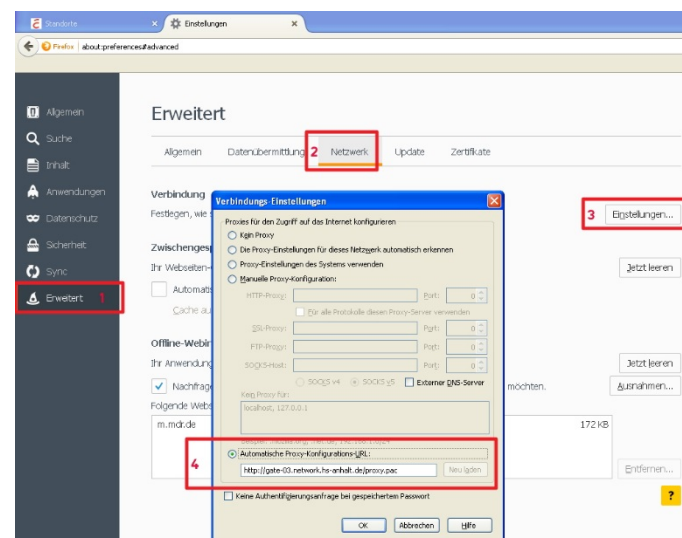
Standorte × Einstellungen ×

Firefox about:preferences#advanced

Allgemein
Suche
Inhalt
Anwendungen
Datenschutz
Sicherheit
Sync
Erweitert 1

Erweitert

Allgemein Datenübermittlung 2 Netzwerk Update Zertifikate

Verbindung
Festlegen, wie s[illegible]

3 Einstellungen...

Zwischengesp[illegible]
Ihr Webseiten-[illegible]
Automati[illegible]
Cache a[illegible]

Jetzt leeren

Offline-Webin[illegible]
Ihr Anwendung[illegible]
Nachfrage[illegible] möchten.
Folgende Webs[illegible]
m.mdr.de 172 KB

Jetzt leeren
Ausnahmen...
Entfernen...

Verbindungs-Einstellungen
Proxies für den Zugriff auf das Internet konfigurieren
Kein Proxy
Die Proxy-Einstellungen für dieses Netzwerk automatisch erkennen
Proxy-Einstellungen des Systems verwenden
Manuelle Proxy-Konfiguration:
HTTP-Proxy: Port: 0
Für alle Protokolle diesen Proxy-Server verwenden
SSL-Proxy: Port: 0
FTP-Proxy: Port: 0
SOCKS-Host: Port: 0
SOCKS v4 SOCKS v5 Externer DNS-Server
Kein Proxy für:
localhost, 127.0.0.1
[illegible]
4
Automatische Proxy-Konfigurations-URL:
http://gate-03.network.hs-anhalt.de/proxy.pac
Neu laden
Keine Authentifizierungsanfrage bei gespeichertem Passwort
OK Abbrechen Hilfe

?